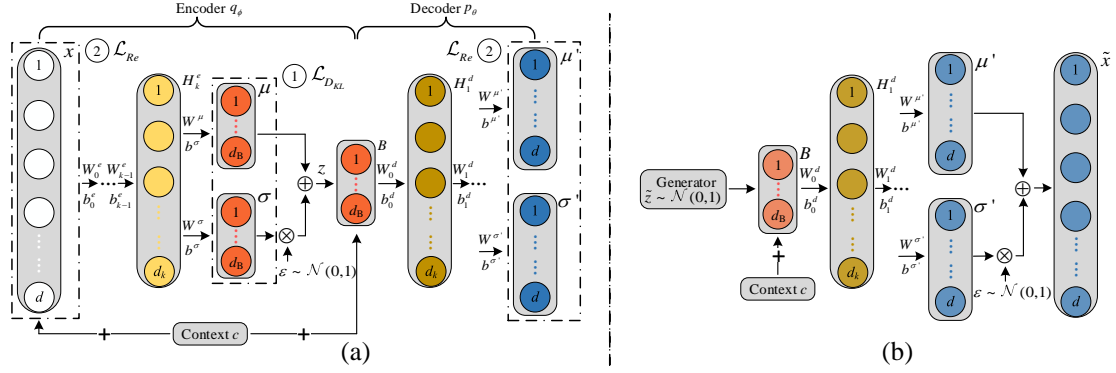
Encoder $q_\phi$

Decoder $p_\theta$

$x$ ② $\mathcal{L}_{Re}$

$H_k^e$

① $\mathcal{L}_{D_{KL}}$

$\mathcal{L}_{Re}$ ②

$\mu'$

1

$d$

$W_0^e$ $b_0^e$ $W_{k-1}^e$ $b_{k-1}^e$

1

$d_k$

$\mu$

$W^\mu$ $b^\sigma$

1

$d_B$

$\sigma$

$W^\sigma$ $b^\sigma$

1

$d_B$

$z$

$B$

1

$d_B$

$\varepsilon \sim \mathcal{N}(0,1)$

$W_0^d$ $b_0^d$

$H_1^d$

1

$d_k$

$W_1^d$ $b_1^d$

$W^{\mu'}$ $b^{\mu'}$

1

$d$

$\sigma'$

$W^{\sigma'}$ $b^{\sigma'}$

1

$d$

Context $c$

(a)

Generator $\tilde{z} \sim \mathcal{N}(0,1)$

$B$

1

$d_B$

$W_0^d$ $b_0^d$

Context $c$

$H_1^d$

1

$d_k$

$W_1^d$ $b_1^d$

$\mu'$

$W^{\mu'}$ $b^{\mu'}$

1

$d$

$\sigma'$

$W^{\sigma'}$ $b^{\sigma'}$

1

$d$

$\varepsilon \sim \mathcal{N}(0,1)$

$\tilde{x}$

1

$d$

(b)